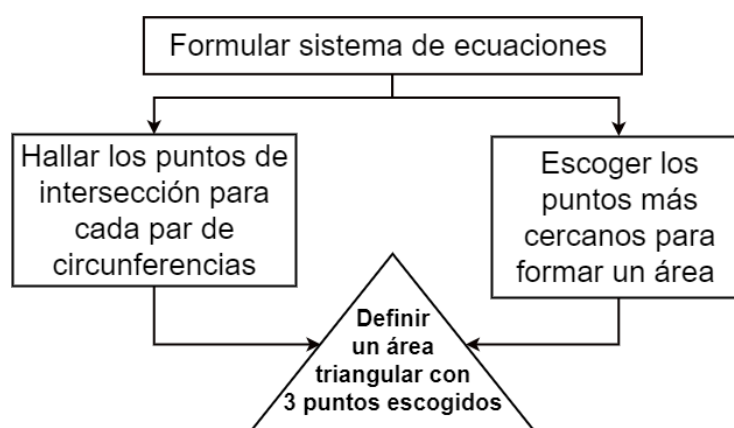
Formular sistema de ecuaciones

Hallar los puntos de intersección para cada par de circunferencias

Escoger los puntos más cercanos para formar un área

Definir un área triangular con 3 puntos escogidos